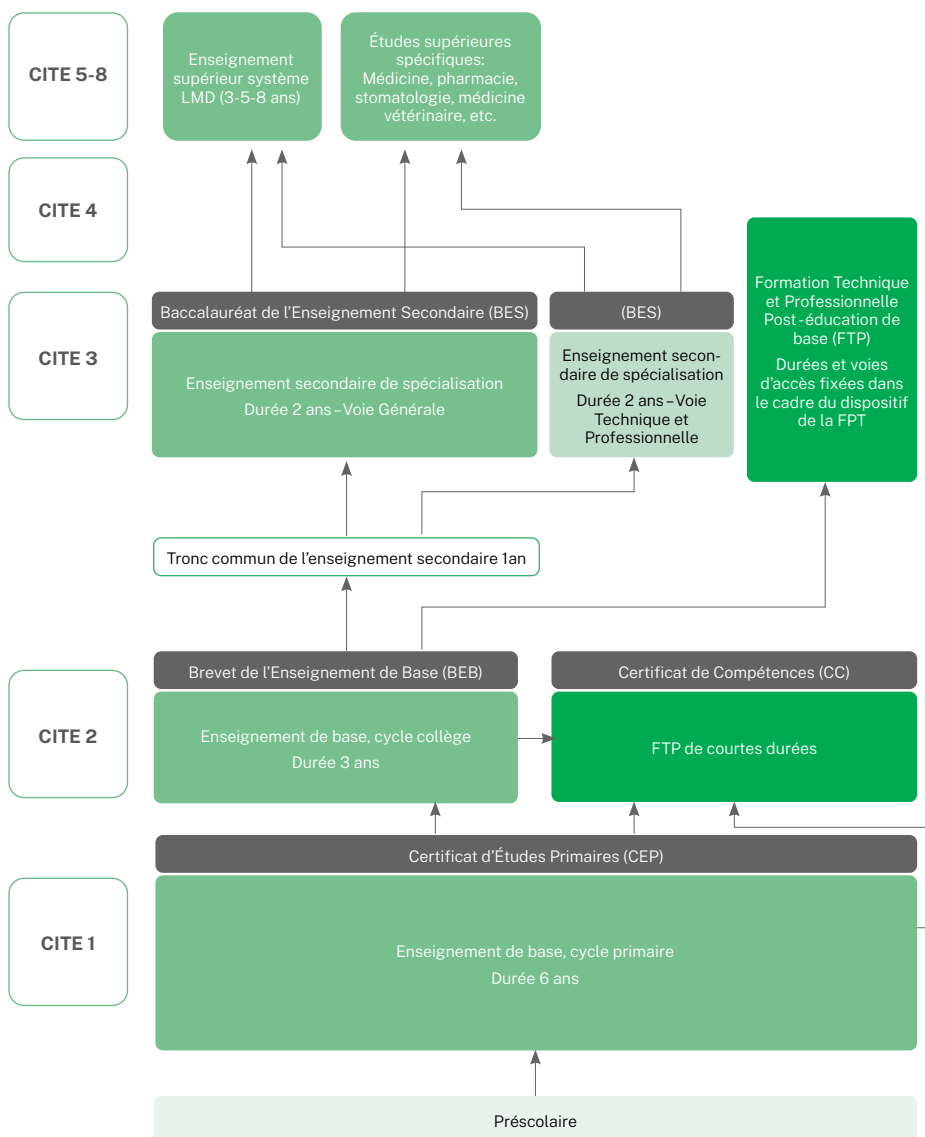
CITE 5-8

Enseignement supérieur système LMD (3-5-8 ans)

Études supérieures spécifiques: Médicine, pharmacie, stomatologie, médicine vétérinaire, etc.

CITE 4

Formation Technique et Professionnelle Post-éducation de base (FTP)

Durées et voies d'accès fixées dans le cadre du dispositif de la FPT

CITE 3

Baccalauréat de l'Enseignement Secondaire (BES)

Enseignement secondaire de spécialisation
Durée 2 ans – Voie Générale

(BES)

Enseignement secondaire de spécialisation
Durée 2 ans – Voie Technique et Professionnelle

Tronc commun de l'enseignement secondaire 1an

CITE 2

Brevet de l'Enseignement de Base (BEB)

Enseignement de base, cycle collège
Durée 3 ans

Certificat de Compétences (CC)

FTP de courtes durées

Certificat d'Études Primaires (CEP)

CITE 1

Enseignement de base, cycle primaire
Durée 6 ans

Préscolaire